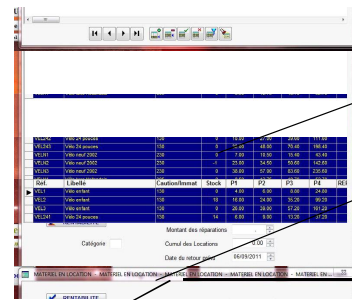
| | | | | | | | |
|---|---|---|---|---|---|---|---|
| VEL24 | Vélo 24 pouces | 126 | 0 | 16.00 | 24.00 | 35.00 | 111.60 |
| VEL243 | Vélo 24 pouces | 138 | 0 | 25.00 | 48.50 | 79.40 | 186.40 |
| VELN1 | Vélo neuf 2002 | 230 | 0 | 7.00 | 10.50 | 15.40 | 43.40 |
| VELN2 | Vélo neuf 2002 | 230 | 0 | 23.00 | 34.50 | 50.60 | 142.60 |
| VELN3 | Vélo neuf 2002 | 230 | 0 | 38.00 | 57.00 | 83.60 | 235.60 |

| Réf. | Libellé | Caution/Immat | Stock | P1 | P2 | P3 | P4 | REF |
|---|---|---|---|---|---|---|---|---|
| VEL1 | Vélo enfant | 138 | 0 | 4.00 | 6.00 | 8.00 | 24.80 | |
| VEL2 | Vélo enfant | 138 | 18 | 16.00 | 24.00 | 35.20 | 99.20 | |
| VEL3 | Vélo enfant | 138 | 0 | 26.00 | 39.00 | 57.20 | 161.20 | |
| VEL241 | Vélo 24 pouces | 138 | 14 | 6.00 | 9.00 | 13.20 | 37.20 | |

Montant des réparations

Catégorie

Cumul des Locations 0.00

Date du retour prévu 06/09/2011

MATERIEL EN LOCATION - MATERIEL EN LOCATION - MATERIEL EN LOCATION - MATERIEL EN LOCATION - MATERIEL EN ...

RENTABILITE